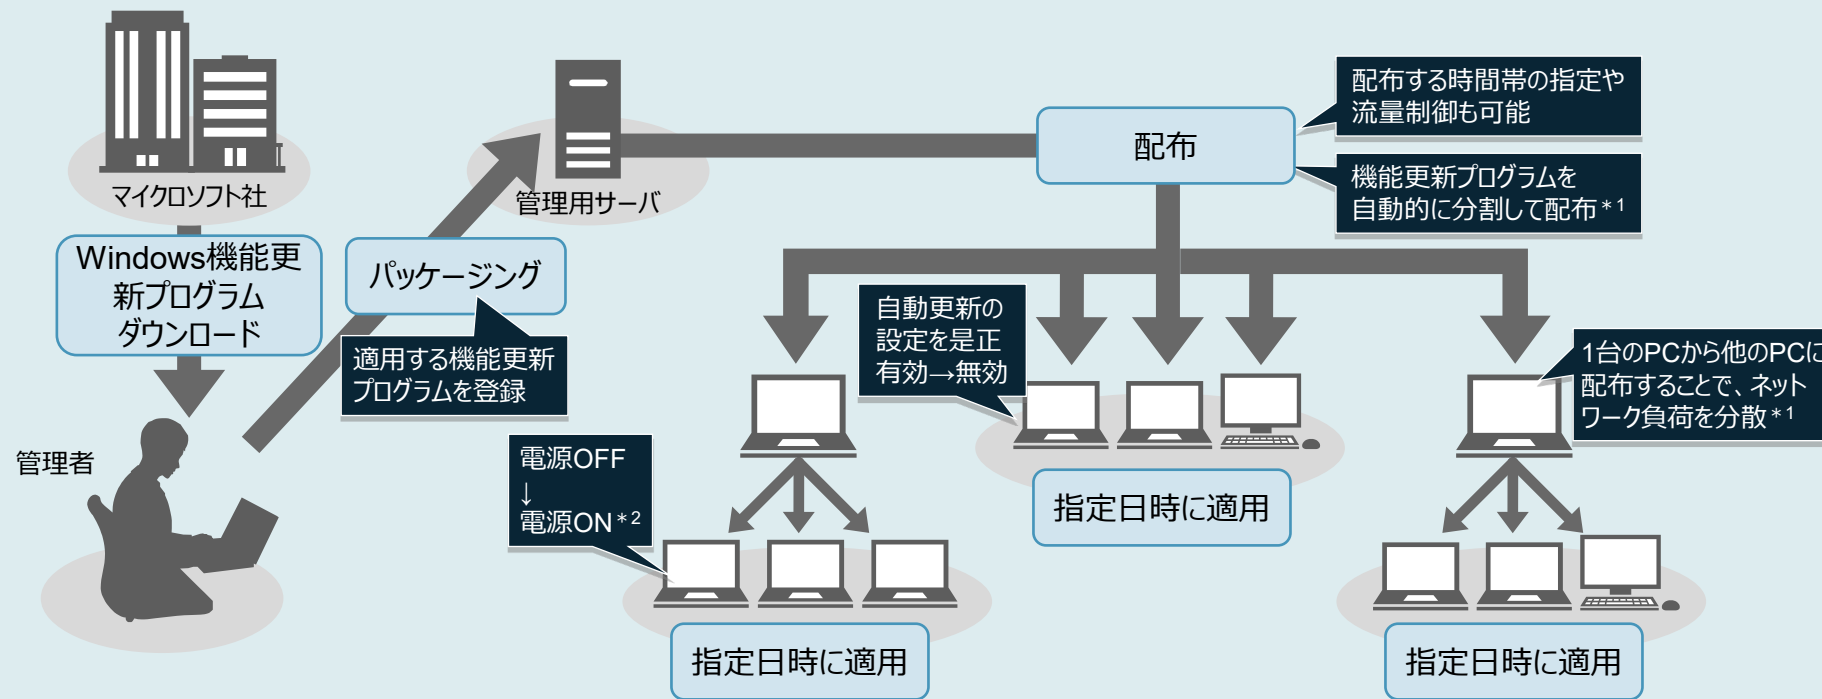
マイクロソフト社

Windows機能更新プログラムダウンロード

管理者

パッケージング

適用する機能更新プログラムを登録

管理用サーバ

配布

配布する時間帯の指定や流量制御も可能

機能更新プログラムを自動的に分割して配布$^{*1}$

自動更新の設定を是正 有効→無効

電源OFF
↓
電源ON$^{*2}$

指定日時に適用

指定日時に適用

1台のPCから他のPCに配布することで、ネットワーク負荷を分散$^{*1}$

指定日時に適用